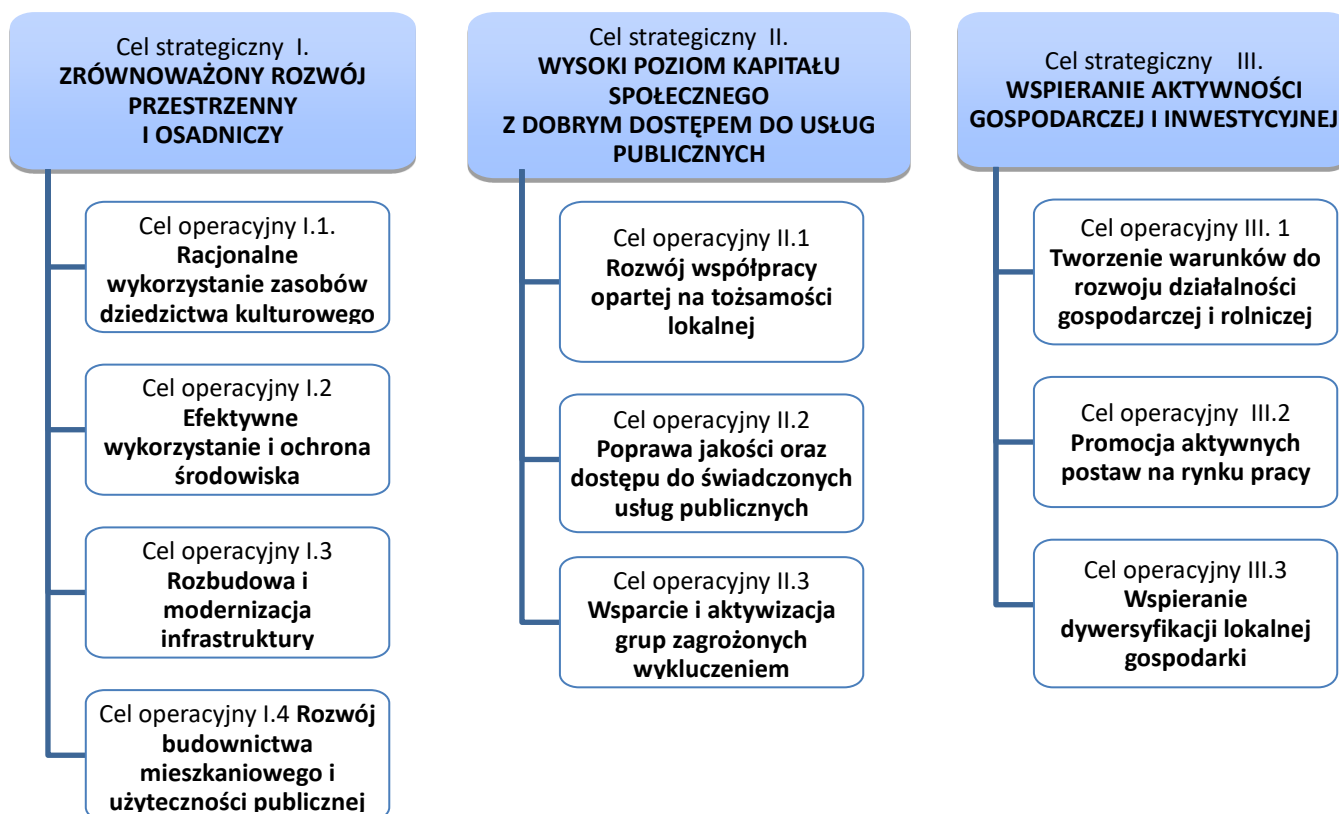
Cel strategiczny I.
**ZRÓWNOWAŻONY ROZWÓJ PRZESTRZENNY I OSADNICZY**

Cel operacyjny I.1.
**Racjonalne wykorzystanie zasobów dziedzictwa kulturowego**

Cel operacyjny I.2
**Efektywne wykorzystanie i ochrona środowiska**

Cel operacyjny I.3
**Rozbudowa i modernizacja infrastruktury**

Cel operacyjny I.4 **Rozwój budownictwa mieszkaniowego i użyteczności publicznej**

Cel strategiczny II.
**WYSOKI POZIOM KAPITAŁU SPOŁECZNEGO Z DOBRYM DOSTĘPEM DO USŁUG PUBLICZNYCH**

Cel operacyjny II.1
**Rozwój współpracy opartej na tożsamości lokalnej**

Cel operacyjny II.2
**Poprawa jakości oraz dostępu do świadczonych usług publicznych**

Cel operacyjny II.3
**Wsparcie i aktywizacja grup zagrożonych wykluczeniem**

Cel strategiczny III.
**WSPIERANIE AKTYWNOŚCI GOSPODARCZEJ I INWESTYCYJNEJ**

Cel operacyjny III. 1
**Tworzenie warunków do rozwoju działalności gospodarczej i rolniczej**

Cel operacyjny III.2
**Promocja aktywnych postaw na rynku pracy**

Cel operacyjny III.3
**Wspieranie dywersyfikacji lokalnej gospodarki**